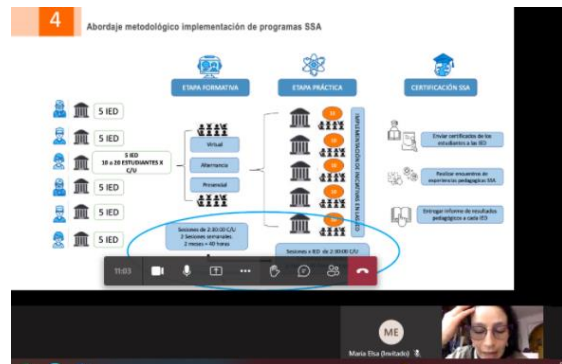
4

Abordaje metodológico implementación de programas SSA

ETAPA FORMATIVA

ETAPA PRÁCTICA

CERTIFICACIÓN SSA

5 IED

5 IED

5 IED
10 a 20 ESTUDIANTES X C/U

5 IED

5 IED

5 IED

Virtual

Alternancia

Presencial

IMPLEMENTACIÓN DE INICIATIVAS EN MARCO

Enviar certificados de los estudiantes a las IED

Realizar encuentros de experiencias pedagógicas SSA

Entregar informe de resultados pedagógicos a cada IED

Sesiones de 2:30:00 C/U
2 Sesiones semanales
2 meses = 40 horas

Sesiones x IED de 2:30:00 C/U

11:03

ME

María Elsa (Invitado)